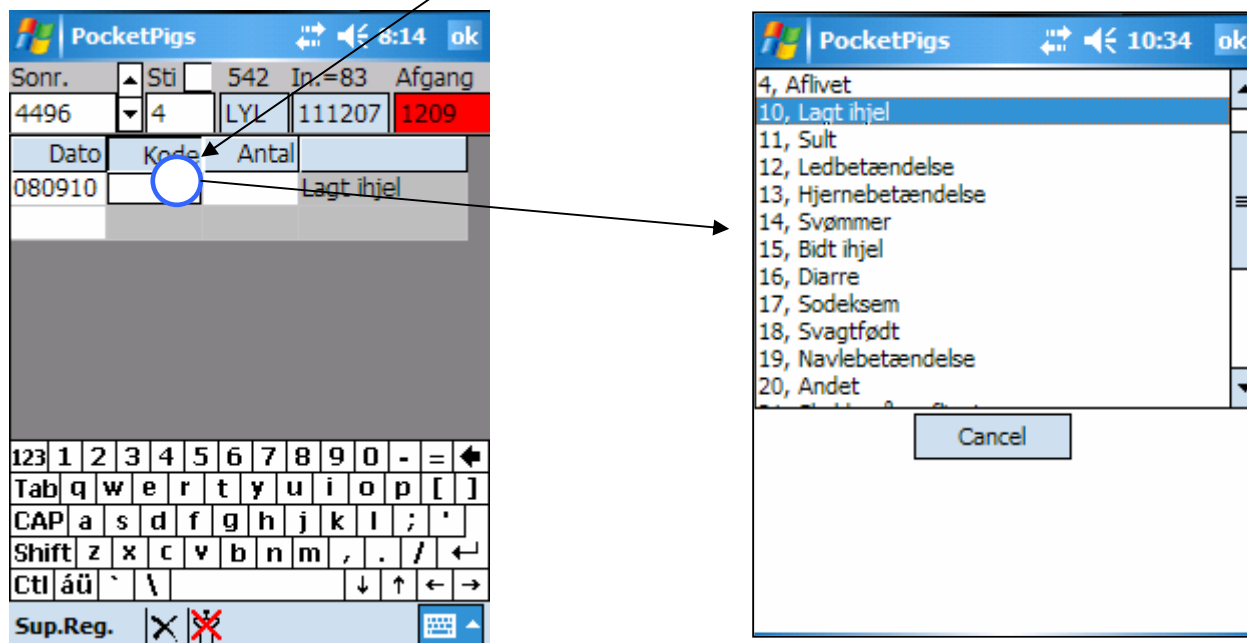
PocketPigs 8:14 ok

Sonr. Sti 542 In.=83 Afgang

4496 4 LYL 111207 1209

| Dato | Kode | Antal | |
|---|---|---|---|
| 080910 | | | Lagt ihjel |

123 1 2 3 4 5 6 7 8 9 0 - =
Tab q w e r t y u i o p [ ]
CAP a s d f g h j k l ; '
Shift z x c v b n m , . /
Ctl áü ` \ ↓ ↑ ← →

Sup.Reg.

PocketPigs 10:34 ok

4, Aflivet
10, Lagt ihjel
11, Sult
12, Ledbetændelse
13, Hjernebetændelse
14, Svømmer
15, Bidt ihjel
16, Diarre
17, Sodeksem
18, Svagtfødt
19, Navlebetændelse
20, Andet
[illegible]

Cancel